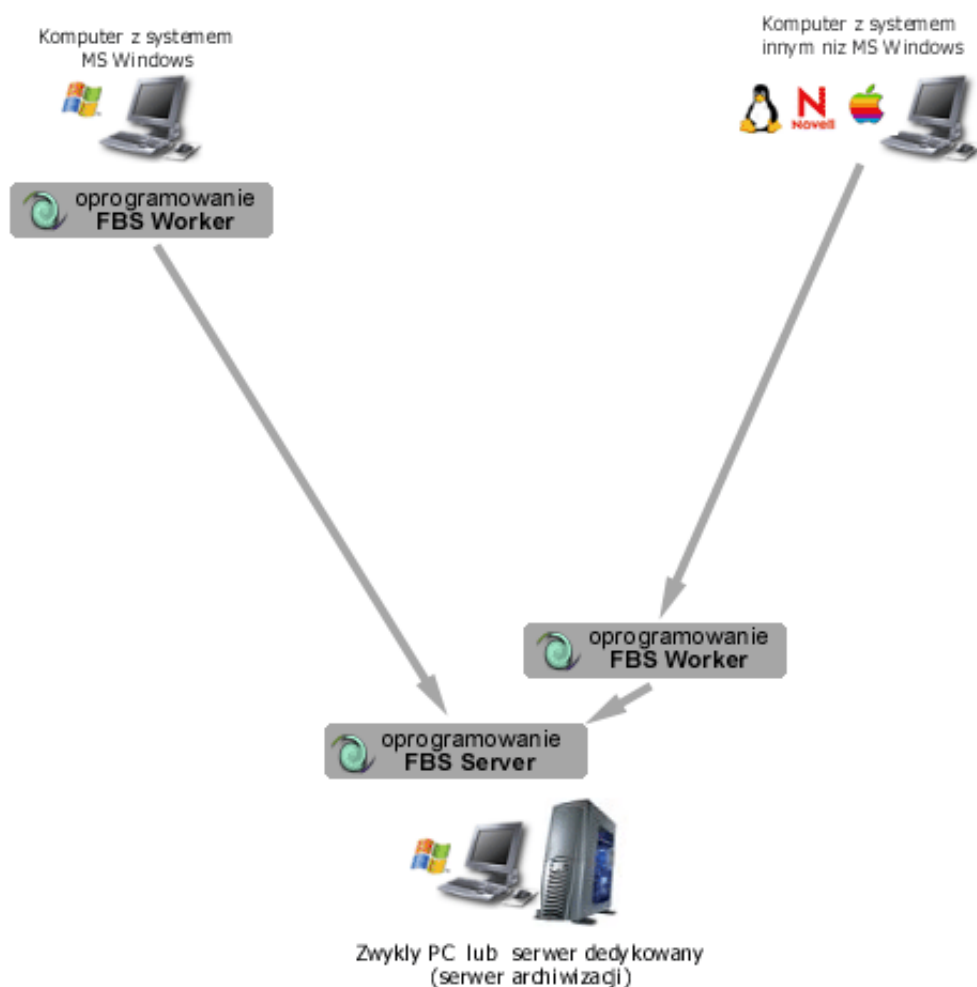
Komputer z systemem MS Windows

Komputer z systemem innym niz MS Windows

Novell

oprogramowanie FBS Worker

oprogramowanie FBS Worker

oprogramowanie FBS Server

Zwykly PC lub serwer dedykowany (serwer archiwizacji)